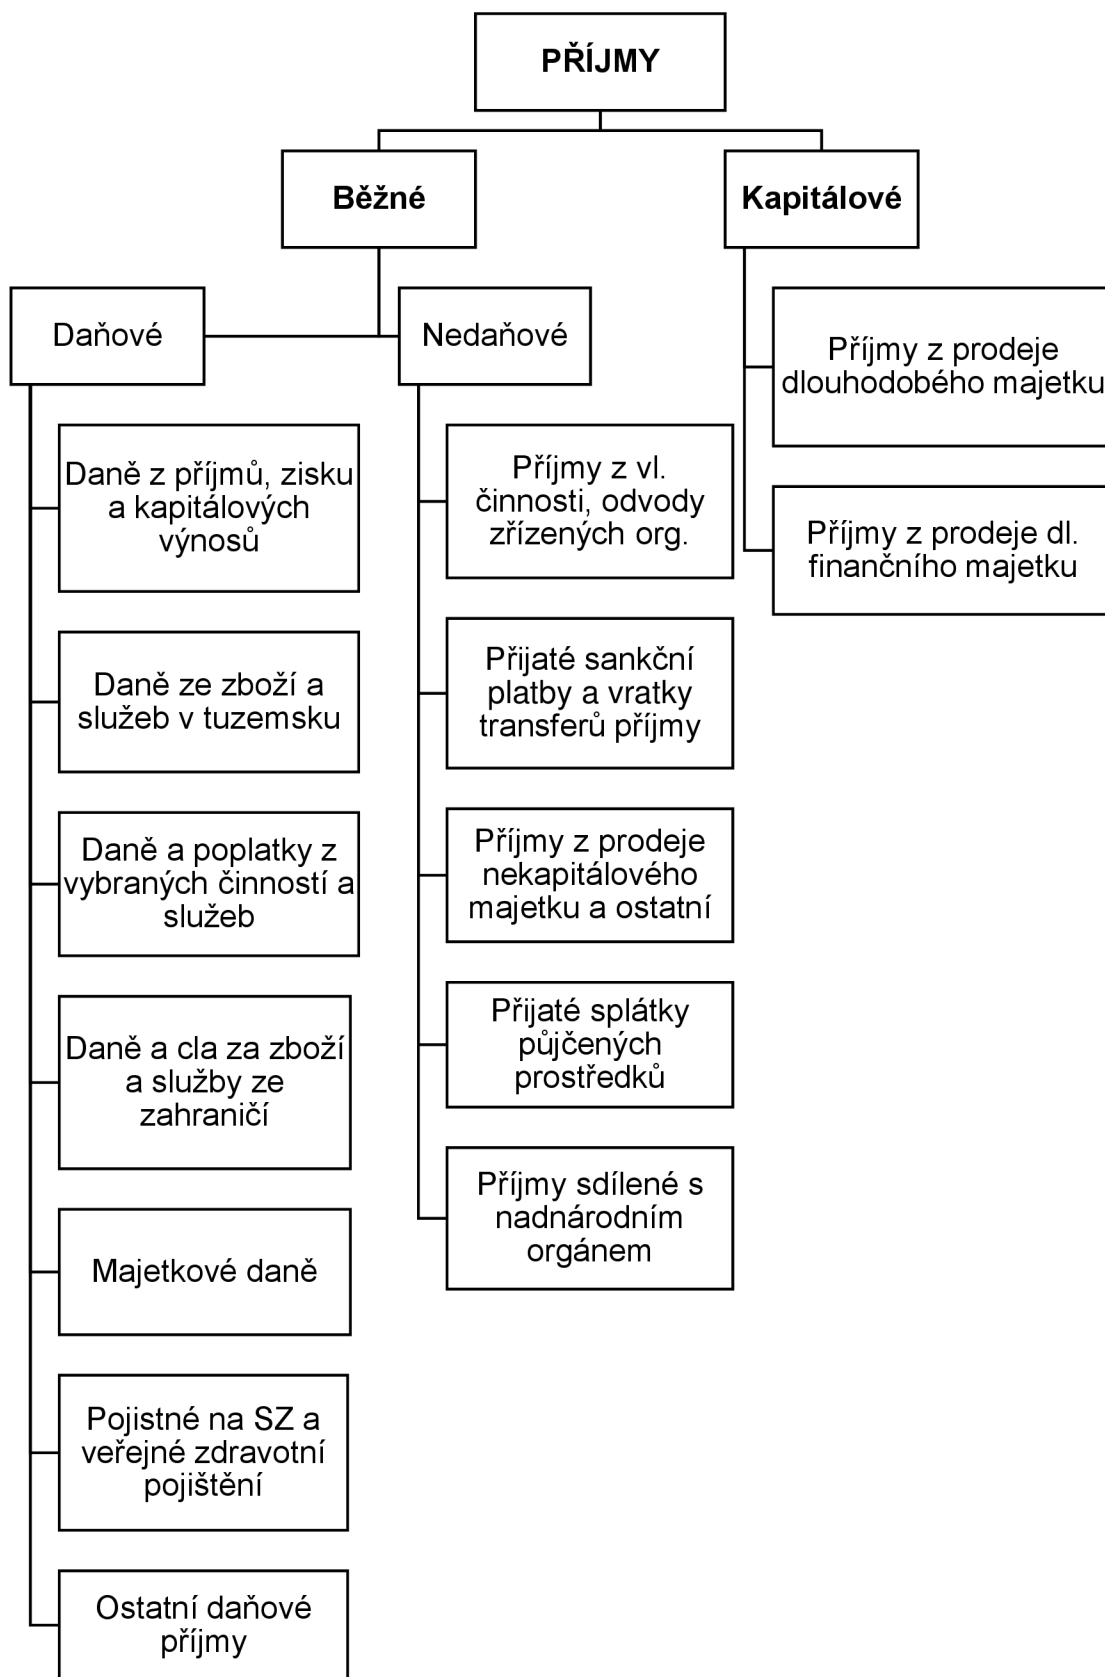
PŘÍJMY

Běžné

Kapitálové

Daňové

Nedaňové

Daně z příjmů, zisku a kapitálových výnosů

Daně ze zboží a služeb v tuzemsku

Daně a poplatky z vybraných činností a služeb

Daně a cla za zboží a služby ze zahraničí

Majetkové daně

Pojistné na SZ a veřejné zdravotní pojištění

Ostatní daňové příjmy

Příjmy z vl. činnosti, odvody zřízených org.

Přijaté sankční platby a vratky transferů příjmy

Příjmy z prodeje nekapitálového majetku a ostatní

Přijaté splátky půjčených prostředků

Příjmy sdílené s nadnárodním orgánem

Příjmy z prodeje dlouhodobého majetku

Příjmy z prodeje dl. finančního majetku